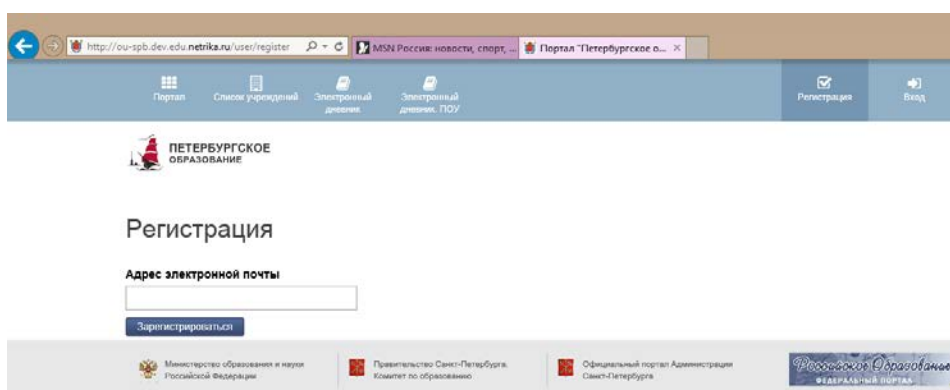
http://ou-spb.dev.edu.netrika.ru/user/register

MSN Россия: новости, спорт, ...

Портал "Петербургское о... ×

Портал

Список учреждений

Электронный дневник

Электронный дневник ПОУ

Регистрация

Вход

ПЕТЕРБУРГСКОЕ ОБРАЗОВАНИЕ

Регистрация

Адрес электронной почты

Зарегистрироваться

Министерство образования и науки Российской Федерации

Правительство Санкт-Петербурга Комитет по образованию

Официальный портал Администрации Санкт-Петербурга

Российское образование ФЕДЕРАЛЬНЫЙ ПОРТАЛ